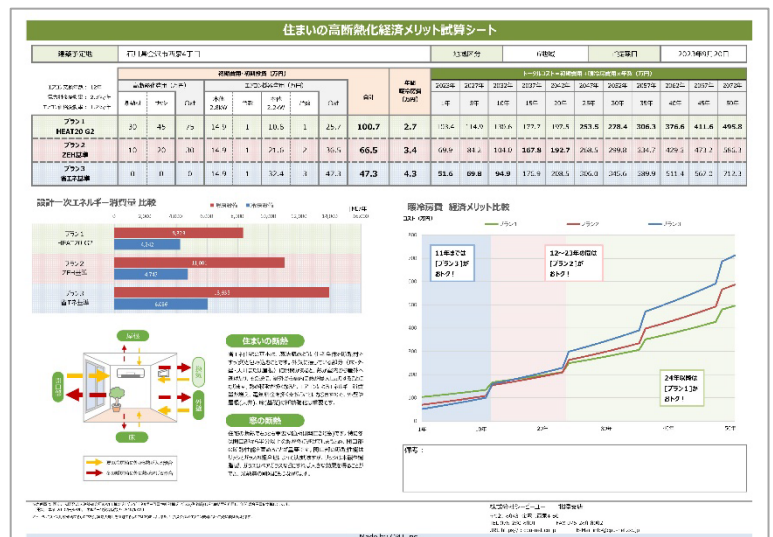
住まいの高断熱化経済メリット試算シート

| 建築予定地 | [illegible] | 地域区分 | 6地域 | 作成日 | 2023年9月30日 |
|---|---|---|---|---|---|

| | 初期費用（断熱） | | | エアコン | | | | | 合計 | 年間暖冷房費（万円） | 2022年 | 2027年 | 2032年 | 2037年 | 2042年 | 2047年 | 2052年 | 2057年 | 2062年 | 2067年 | 2072年 |
|---|---|---|---|---|---|---|---|---|---|---|---|---|---|---|---|---|---|---|---|---|---|
| | | | | | | | | | | | 1年 | 5年 | 10年 | 15年 | 20年 | 25年 | 30年 | 35年 | 40年 | 45年 | 50年 |
| プラン1 HEAT20 G2 | 30 | 45 | 75 | 14.9 | 1 | 10.5 | 1 | 25.7 | 100.7 | 2.7 | 103.4 | 114.9 | 135.6 | 177.2 | 197.5 | 253.5 | 278.4 | 306.3 | 376.6 | 411.6 | 495.8 |
| プラン2 ZEH基準 | 10 | 20 | 30 | 14.9 | 1 | 21.6 | 2 | 36.5 | 66.5 | 3.4 | 69.9 | 84.2 | 104.0 | 167.8 | 192.7 | 268.5 | 299.8 | 334.7 | 429.1 | 473.2 | 586.1 |
| プラン3 省エネ基準 | 0 | 0 | 0 | 14.9 | 1 | 32.4 | 3 | 47.3 | 47.3 | 4.3 | 51.6 | 69.8 | 94.9 | 175.9 | 208.5 | 306.0 | 345.6 | 389.9 | 511.4 | 567.3 | 712.1 |

トータルコスト＝初期費用＋暖冷房費（万円）

設計一次エネルギー消費量 比較

プラン1 HEAT20 G2
プラン2 ZEH基準
プラン3 省エネ基準

暖冷房費 経済メリット比較
プラン1 プラン2 プラン3

11年までは［プラン3］がおトク！

12～23年程度は［プラン2］がおトク！

24年以降は［プラン1］がおトク！

住まいの断熱

窓の断熱

備考：

Made by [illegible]